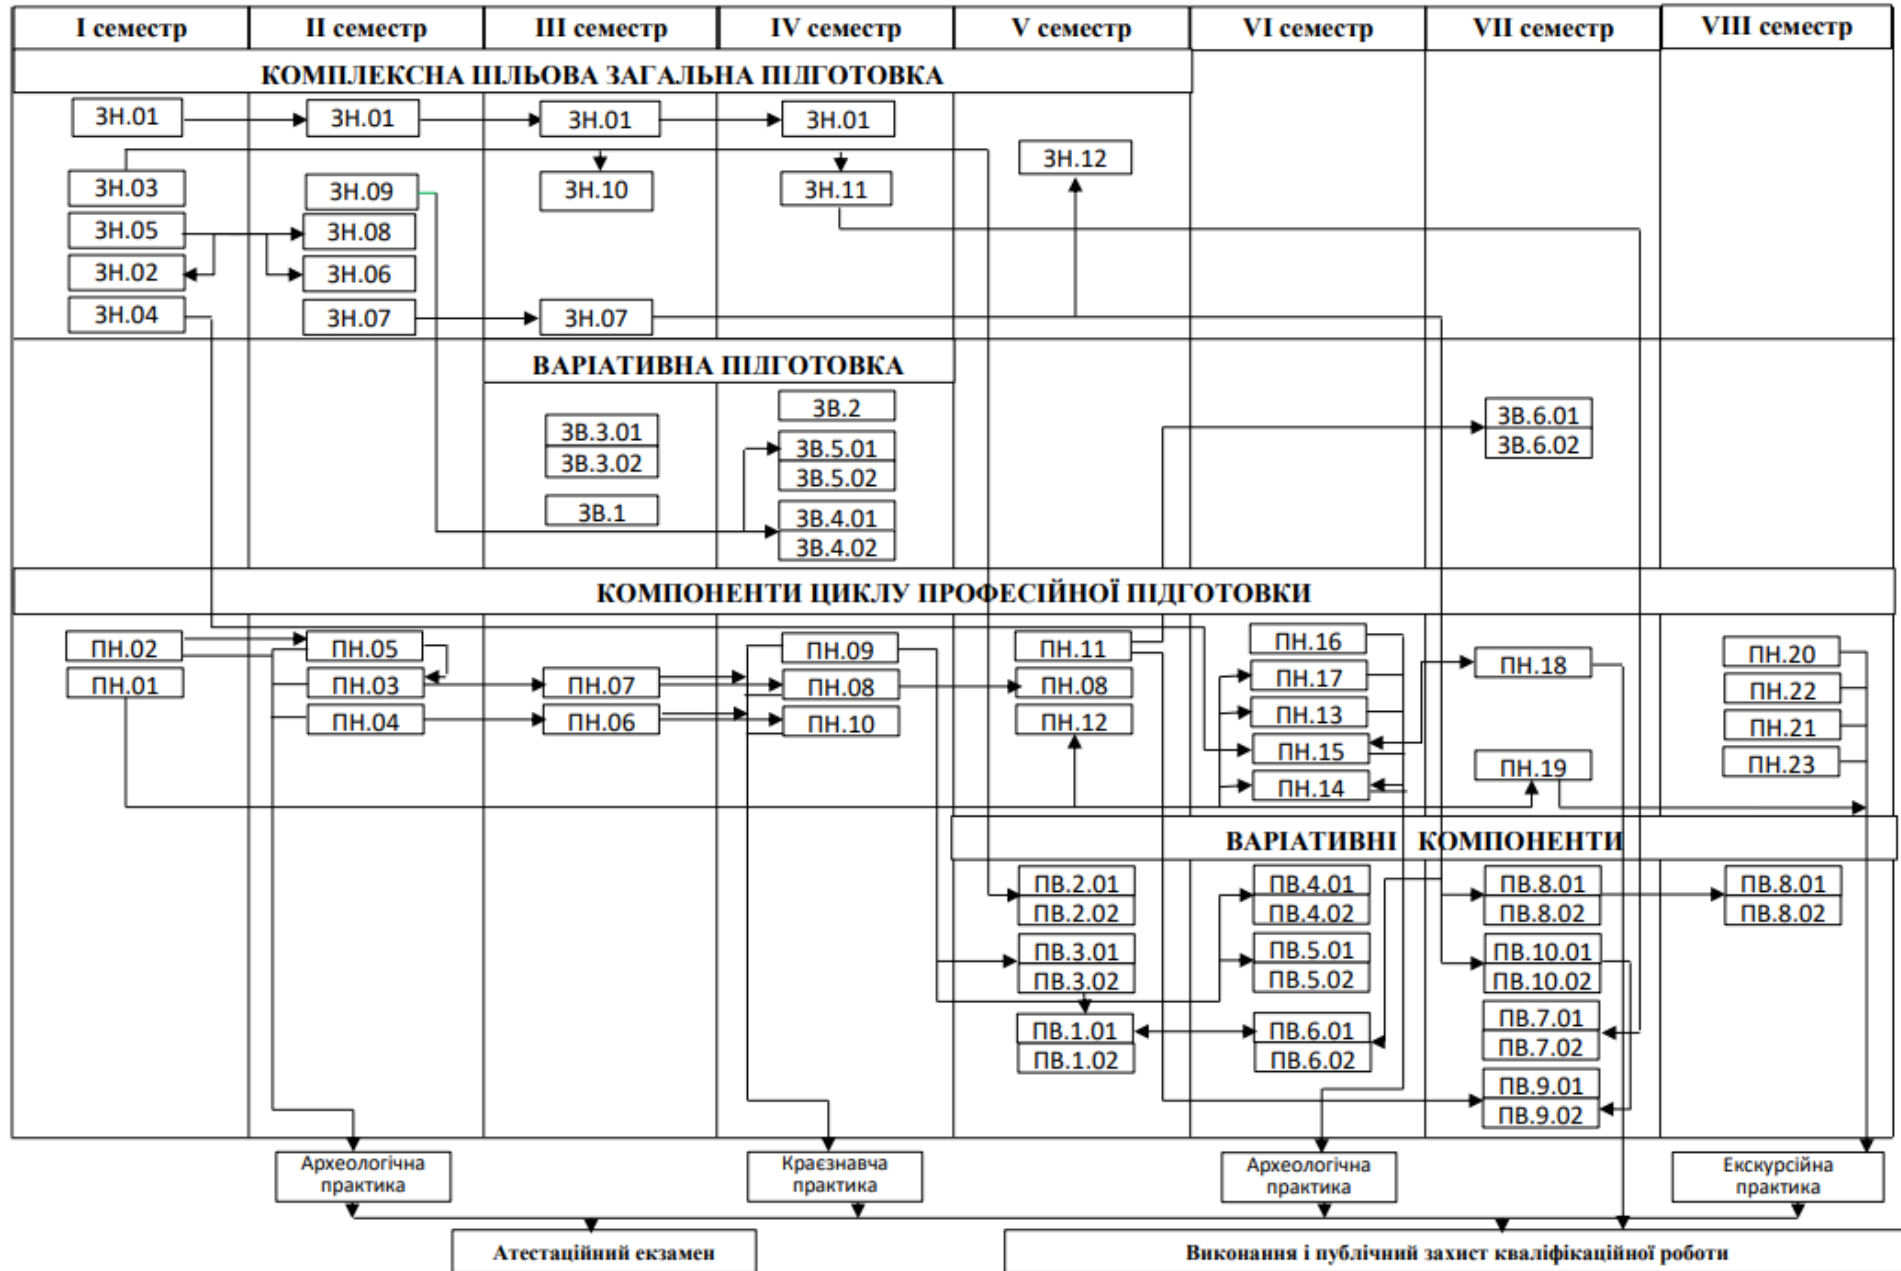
I семестр
II семестр
III семестр
IV семестр
V семестр
VI семестр
VII семестр
VIII семестр

КОМПЛЕКСНА ЦІЛЬОВА ЗАГАЛЬНА ПІДГОТОВКА

ЗН.01
ЗН.01
ЗН.01
ЗН.01
ЗН.12
ЗН.03
ЗН.09
ЗН.10
ЗН.11
ЗН.05
ЗН.08
ЗН.02
ЗН.06
ЗН.04
ЗН.07
ЗН.07

ВАРІАТИВНА ПІДГОТОВКА

ЗВ.2
ЗВ.3.01
ЗВ.3.02
ЗВ.5.01
ЗВ.5.02
ЗВ.6.01
ЗВ.6.02
ЗВ.1
ЗВ.4.01
ЗВ.4.02

КОМПОНЕНТИ ЦИКЛУ ПРОФЕСІЙНОЇ ПІДГОТОВКИ

ПН.02
ПН.05
ПН.09
ПН.11
ПН.16
ПН.20
ПН.01
ПН.03
ПН.07
ПН.08
ПН.08
ПН.17
ПН.18
ПН.22
ПН.04
ПН.06
ПН.10
ПН.12
ПН.13
ПН.21
ПН.15
ПН.23
ПН.19
ПН.14

ВАРІАТИВНІ КОМПОНЕНТИ

ПВ.2.01
ПВ.2.02
ПВ.4.01
ПВ.4.02
ПВ.8.01
ПВ.8.02
ПВ.8.01
ПВ.8.02
ПВ.3.01
ПВ.3.02
ПВ.5.01
ПВ.5.02
ПВ.10.01
ПВ.10.02
ПВ.1.01
ПВ.1.02
ПВ.6.01
ПВ.6.02
ПВ.7.01
ПВ.7.02
ПВ.9.01
ПВ.9.02

Археологічна практика
Краєзнавча практика
Археологічна практика
Екскурсійна практика

Атестаційний екзамен
Виконання і публічний захист кваліфікаційної роботи